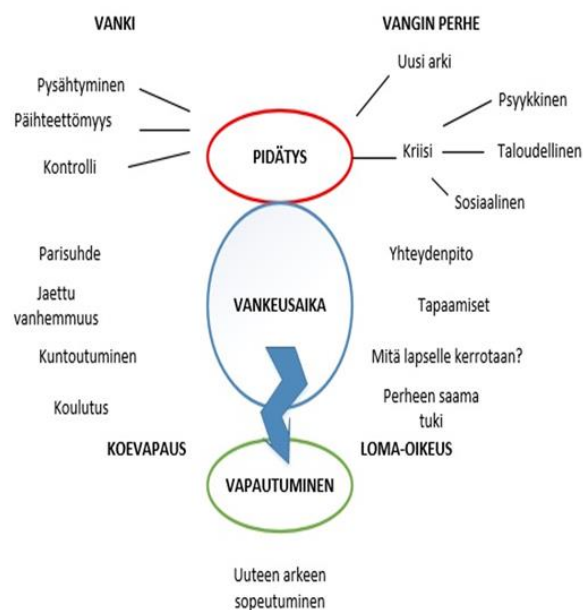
VANKI

VANGIN PERHE

Uusi arki

Pysähtyminen

Psyykkinen

Päihteettömyys

Kontrolli

PIDÄTYS

Kriisi

Taloudellinen

Sosiaalinen

Parisuhde

Yhteydenpito

Jaettu vanhemmuus

VANKEUSAIKA

Tapaamiset

Kuntoutuminen

Mitä lapselle kerrotaan?

Koulutus

Perheen saama tuki

KOEVAPAUS

LOMA-OIKEUS

VAPAUTUMINEN

Uuteen arkeen sopeutuminen